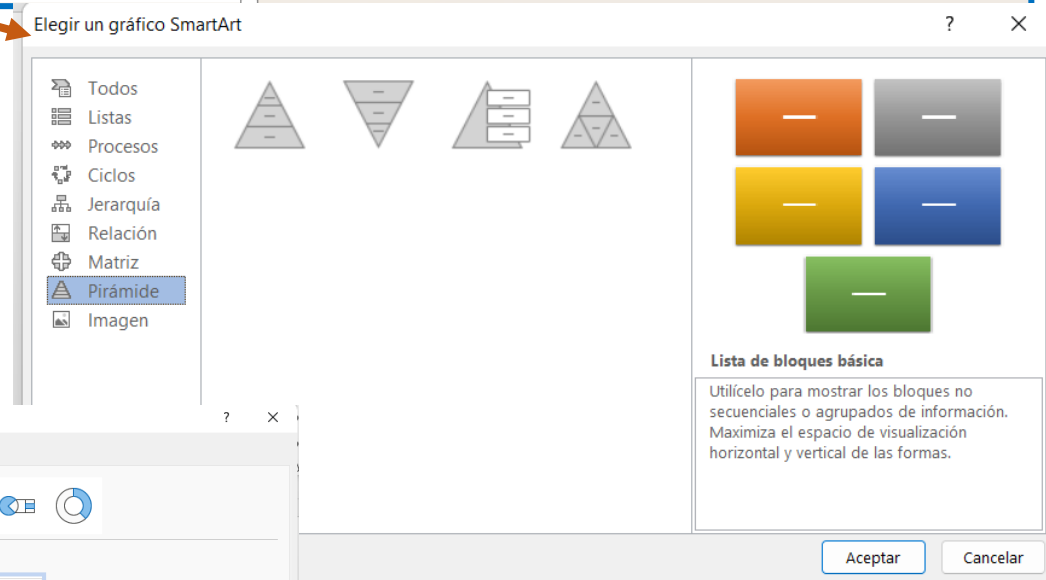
Elegir un gráfico SmartArt

?

Todos
Listas
Procesos
Ciclos
Jerarquía
Relación
Matriz
Pirámide
Imagen

Lista de bloques básica

Utilícelo para mostrar los bloques no secuenciales o agrupados de información. Maximiza el espacio de visualización horizontal y vertical de las formas.

?

Aceptar
Cancelar